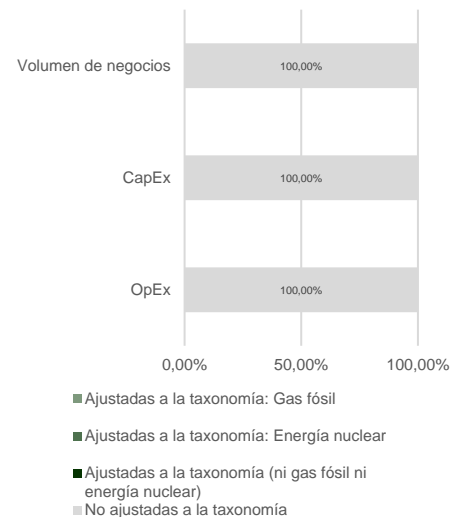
Volumen de negocios
100,00%

CapEx
100,00%

OpEx
100,00%

0,00%
50,00%
100,00%

Ajustadas a la taxonomía: Gas fósil

Ajustadas a la taxonomía: Energía nuclear

Ajustadas a la taxonomía (ni gas fósil ni energía nuclear)

No ajustadas a la taxonomía